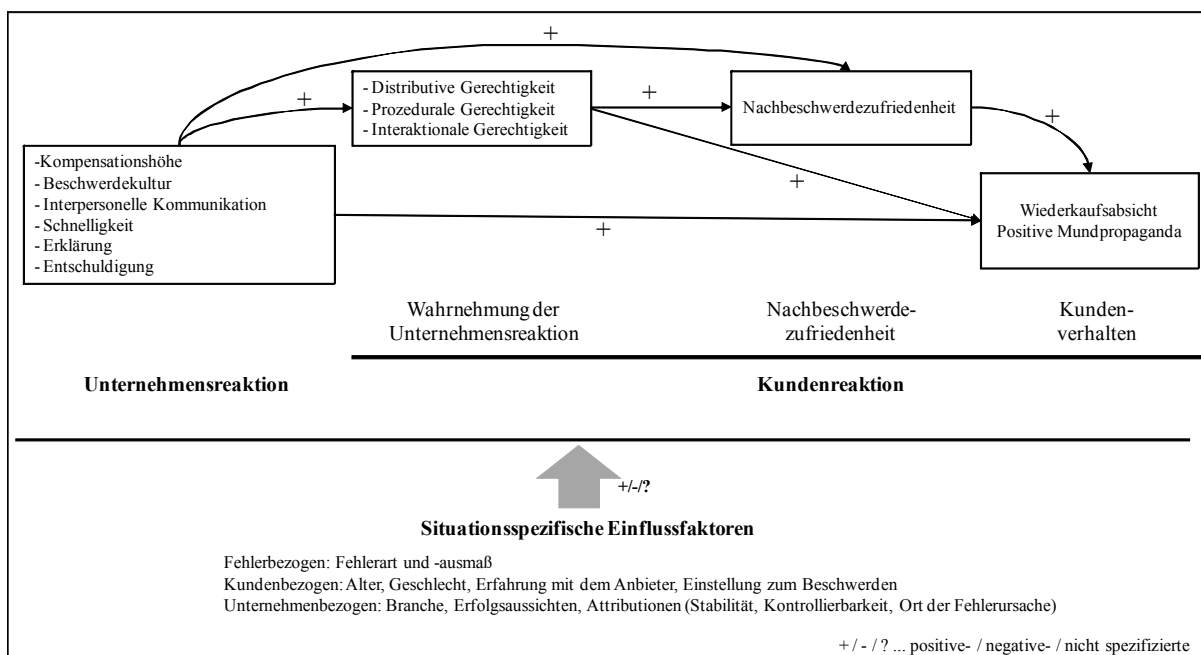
+

+

- Distributive Gerechtigkeit
- Prozedurale Gerechtigkeit
- Interaktionale Gerechtigkeit

+

Nachbeschwerdezufriedenheit

+

-Kompensationshöhe
- Beschwerdekultur
- Interpersonelle Kommunikation
- Schnelligkeit
- Erklärung
- Entschuldigung

+

+

Wiederkaufsabsicht
Positive Mundpropaganda

Wahrnehmung der Unternehmensreaktion

Nachbeschwerdezufriedenheit

Kundenverhalten

Unternehmensreaktion

Kundenreaktion

+/-/?

Situationsspezifische Einflussfaktoren

Fehlerbezogen: Fehlerart und -ausmaß
Kundenbezogen: Alter, Geschlecht, Erfahrung mit dem Anbieter, Einstellung zum Beschwerden
Unternehmenbezogen: Branche, Erfolgsaussichten, Attributionen (Stabilität, Kontrollierbarkeit, Ort der Fehlerursache)

+ / - / ? ... positive- / negative- / nicht spezifizierte